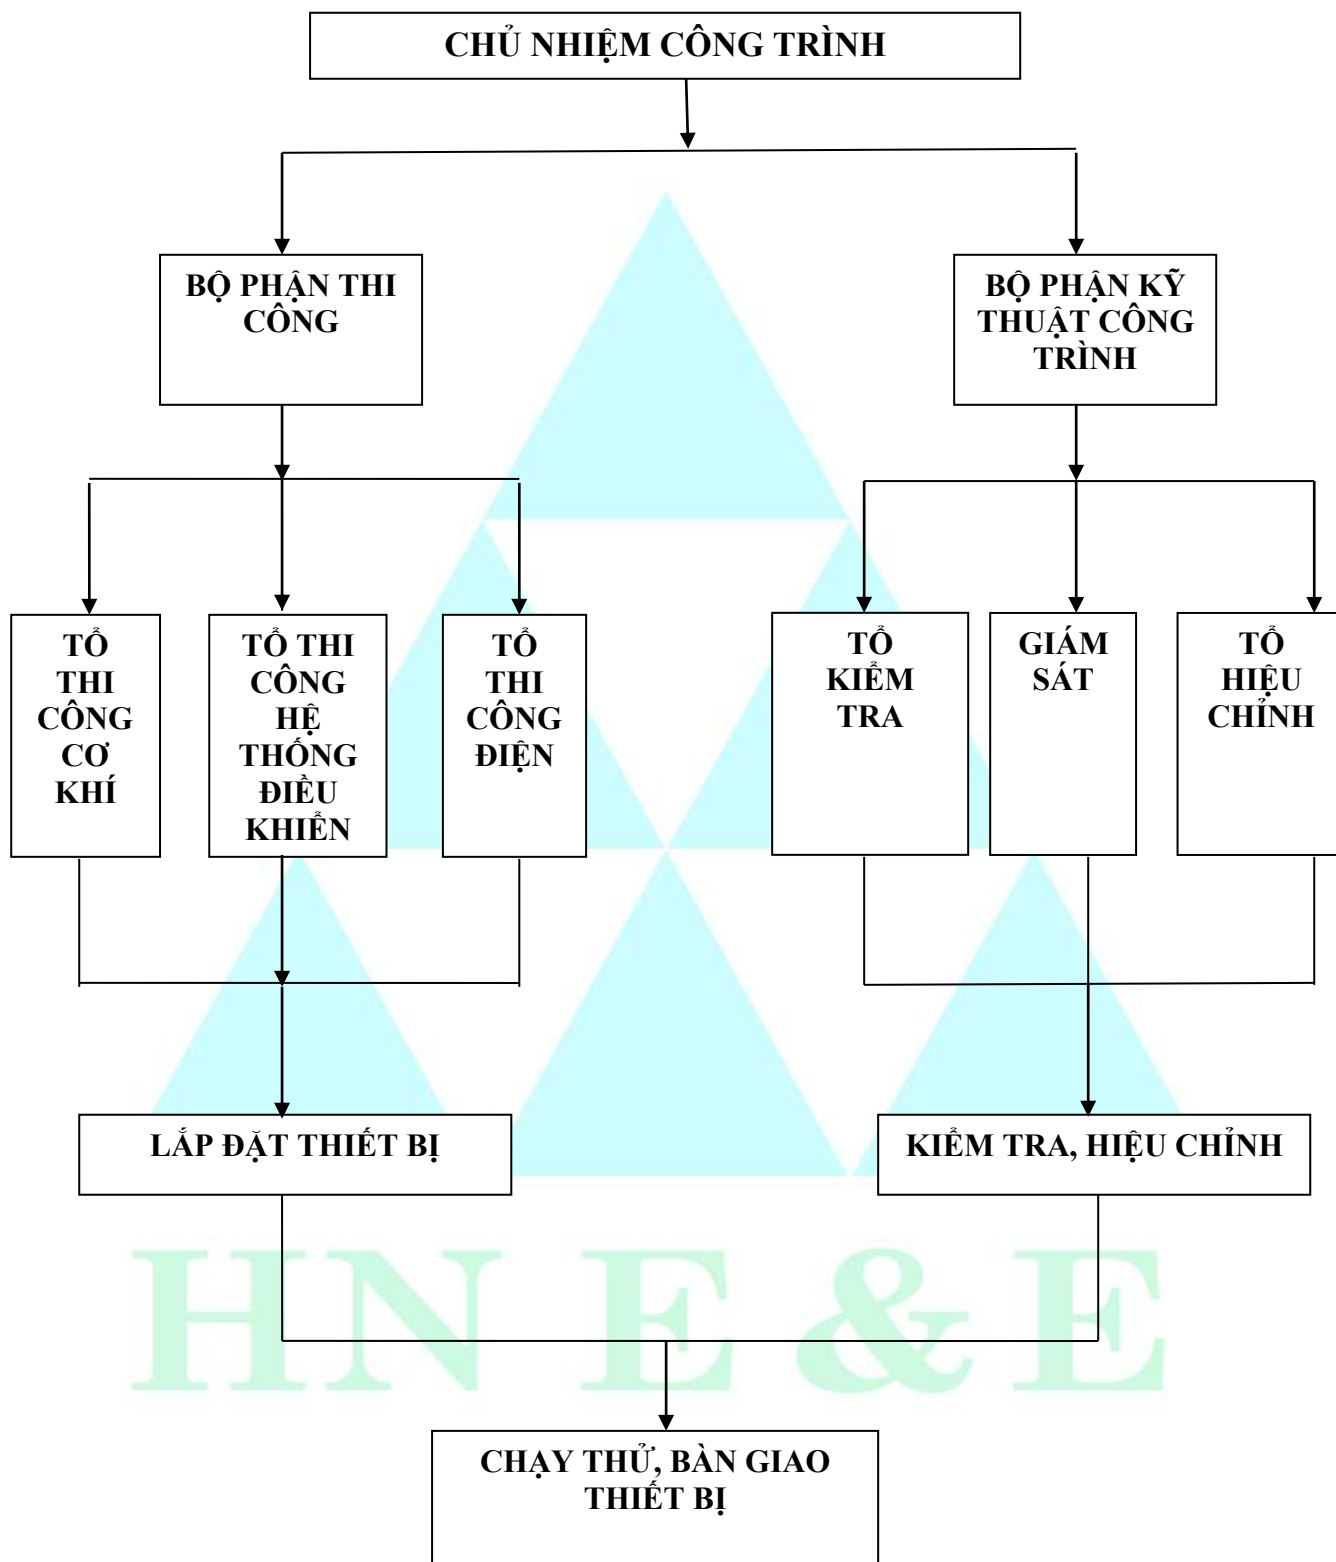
CHỦ NHIỆM CÔNG TRÌNH

BỘ PHẬN THI CÔNG

BỘ PHẬN KỸ THUẬT CÔNG TRÌNH

TỔ THI CÔNG CƠ KHÍ

TỔ THI CÔNG HỆ THỐNG ĐIỀU KHIỂN

TỔ THI CÔNG ĐIỆN

TỔ KIỂM TRA

GIÁM SÁT

TỔ HIỆU CHỈNH

LẮP ĐẶT THIẾT BỊ

KIỂM TRA, HIỆU CHỈNH

HN E & E

CHẠY THỬ, BÀN GIAO THIẾT BỊ